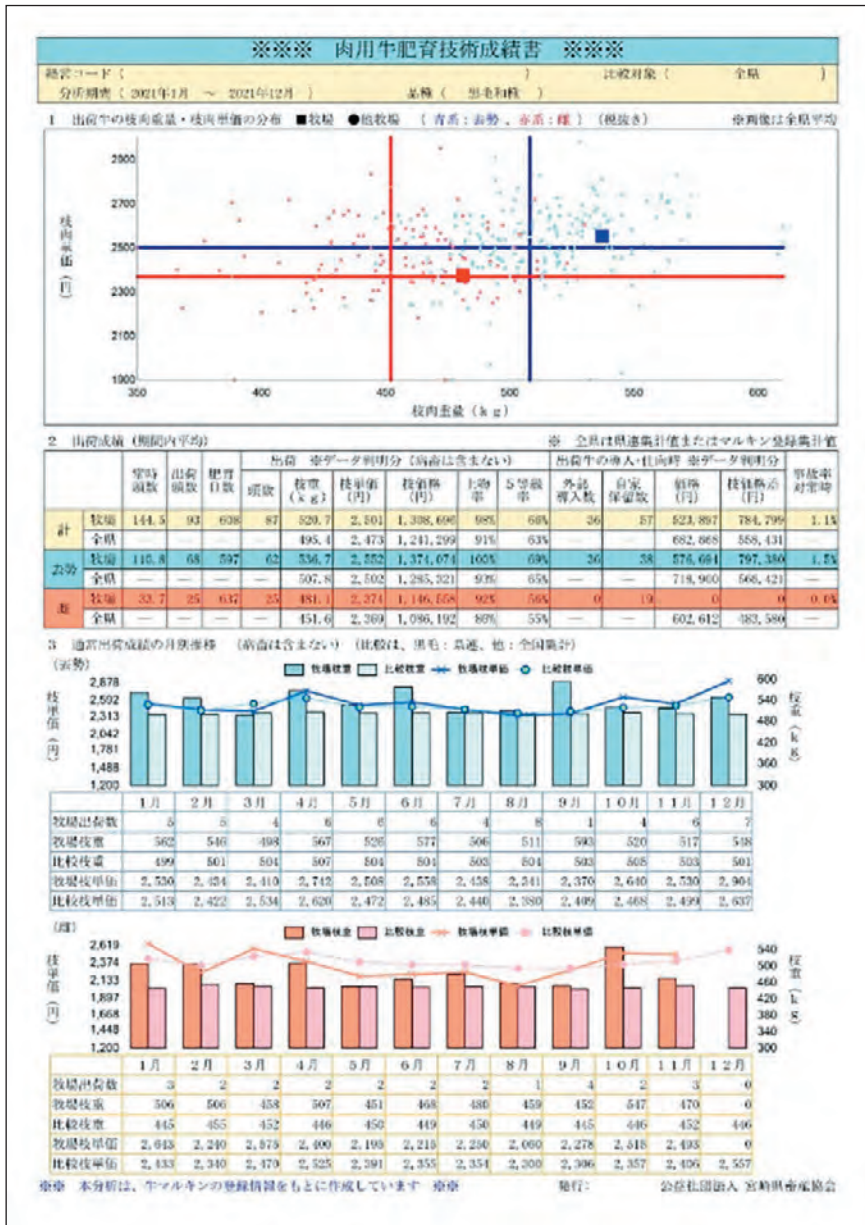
※※※　肉用牛肥育技術成績書　※※※

経営コード（　　　　　　　　　　　　　　　）　　比較対象（　　全県　　）

分析期間（　2021年1月　～　2021年12月　）　　品種（　黒毛和種　）

1　出荷牛の枝肉重量・枝肉単価の分布　■牧場　●他牧場　（青系：去勢、赤系：雌）（税抜き）　※両線は全県平均

枝肉単価（円）

2900
2700
2500
2300
2100
1900

300　400　450　500　550　600

枝肉重量（ｋｇ）

2　出荷成績（期間内平均）　※　全県は県連集計値またはマルキン登録集計値

| | | 常時頭数 | 出荷頭数 | 肥育日数 | 出荷　※データ判明分（病畜は含まない） 頭数 | 枝重（ｋｇ） | 枝単価（円） | 枝価格（円） | 上物率 | 5等級率 | 出荷牛の導入・仕向時　※データ判明分 外部導入数 | 自家保留数 | 価格（円） | 枝価格差（円） | 事故率対常時 |
|---|---|---|---|---|---|---|---|---|---|---|---|---|---|---|---|
| 計 | 牧場 | 144.5 | 93 | 638 | 87 | 520.7 | 2,501 | 1,338,696 | 98% | 68% | 36 | 57 | 523,897 | 784,799 | 1.1% |
| | 全県 | | | | | 495.4 | 2,473 | 1,241,299 | 91% | 63% | | | 682,668 | 558,431 | |
| 去勢 | 牧場 | 110.8 | 68 | 597 | 62 | 536.7 | 2,552 | 1,374,074 | 100% | 69% | 36 | 38 | 576,694 | 797,380 | 1.5% |
| | 全県 | — | — | — | — | 507.8 | 2,502 | 1,285,321 | 93% | 65% | — | — | 718,900 | 566,421 | — |
| 雌 | 牧場 | 33.7 | 25 | 637 | 25 | 481.1 | 2,374 | 1,146,558 | 92% | 56% | 0 | 19 | 0 | 0 | 0.0% |
| | 全県 | — | — | — | — | 451.6 | 2,369 | 1,086,192 | 86% | 55% | — | — | 602,612 | 483,580 | — |

3　通常出荷成績の月別推移　（病畜は含まない）（比較は、黒毛：県連、他：全国集計）

（去勢）

牧場枝重　比較枝重　牧場枝単価　比較枝単価

枝単価（円）
2,878
2,592
2,313
2,042
1,781
1,488
1,200

枝重（ｋｇ）
600
540
480
420
360
300

| | 1月 | 2月 | 3月 | 4月 | 5月 | 6月 | 7月 | 8月 | 9月 | 10月 | 11月 | 12月 |
|---|---|---|---|---|---|---|---|---|---|---|---|---|
| 牧場出荷数 | 5 | 5 | 4 | 6 | 6 | 6 | 4 | 8 | 1 | 4 | 6 | 7 |
| 牧場枝重 | 562 | 546 | 498 | 567 | 526 | 577 | 506 | 511 | 593 | 520 | 517 | 548 |
| 比較枝重 | 499 | 501 | 504 | 507 | 504 | 504 | 503 | 504 | 503 | 508 | 503 | 501 |
| 牧場枝単価 | 2,530 | 2,434 | 2,410 | 2,742 | 2,508 | 2,558 | 2,438 | 2,341 | 2,370 | 2,640 | 2,530 | 2,904 |
| 比較枝単価 | 2,513 | 2,422 | 2,534 | 2,620 | 2,472 | 2,485 | 2,440 | 2,380 | 2,409 | 2,468 | 2,499 | 2,637 |

（雌）

牧場枝重　比較枝重　牧場枝単価　比較枝単価

枝単価（円）
2,619
2,374
2,133
1,897
1,668
1,448
1,200

枝重（ｋｇ）
540
500
460
420
380
340
300

| | 1月 | 2月 | 3月 | 4月 | 5月 | 6月 | 7月 | 8月 | 9月 | 10月 | 11月 | 12月 |
|---|---|---|---|---|---|---|---|---|---|---|---|---|
| 牧場出荷数 | 3 | 2 | 2 | 2 | 2 | 2 | 2 | 1 | 4 | 2 | 3 | 0 |
| 牧場枝重 | 506 | 506 | 458 | 507 | 451 | 468 | 480 | 459 | 452 | 547 | 470 | 0 |
| 比較枝重 | 445 | 455 | 452 | 446 | 450 | 449 | 450 | 449 | 445 | 446 | 452 | 446 |
| 牧場枝単価 | 2,643 | 2,240 | 2,875 | 2,400 | 2,195 | 2,215 | 2,230 | 2,060 | 2,278 | 2,518 | 2,493 | 0 |
| 比較枝単価 | 2,433 | 2,340 | 2,370 | 2,525 | 2,391 | 2,355 | 2,354 | 2,300 | 2,306 | 2,357 | 2,426 | 2,557 |

※※　本分析は、牛マルキンの登録情報をもとに作成しています　※※　　発行：　公益社団法人　宮崎県畜産協会